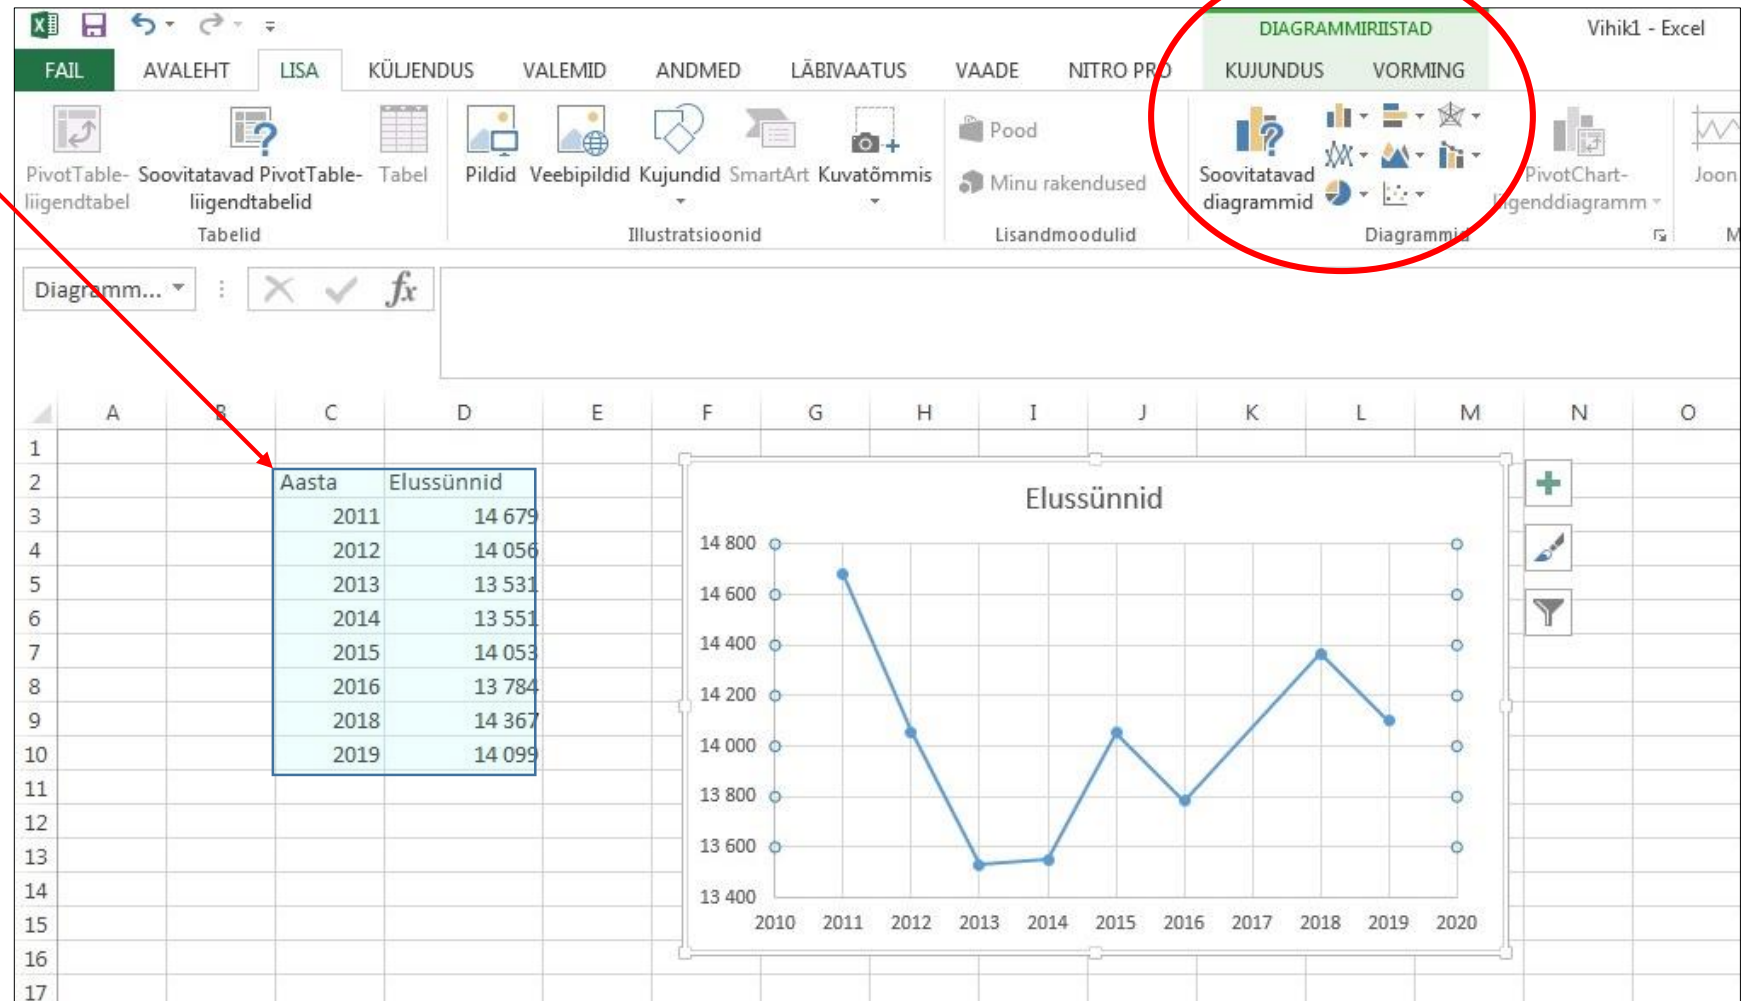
DIAGRAMMIRIISTAD

Vihik1 - Excel

FAIL AVALEHT LISA KÜLJENDUS VALEMID ANDMED LÄBIVAATUS VAADE NITRO PRO KUJUNDUS VORMING

PivotTable-liigendtabel Soovitatavad PivotTable-liigendtabelid Tabel
Tabelid

Pildid Veebipildid Kujundid SmartArt Kuvatõmmis
Illustratsioonid

Pood
Minu rakendused
Lisandmoodulid

Soovitatavad diagrammid
Diagrammid

PivotChart-liigenddiagramm

Joon

Diagramm...

| | A | B | C | D | E |
|---|---|---|---|---|---|
| 1 | | | | | |
| 2 | | | Aasta | Elussünnid | |
| 3 | | | 2011 | 14 679 | |
| 4 | | | 2012 | 14 056 | |
| 5 | | | 2013 | 13 531 | |
| 6 | | | 2014 | 13 551 | |
| 7 | | | 2015 | 14 053 | |
| 8 | | | 2016 | 13 784 | |
| 9 | | | 2018 | 14 367 | |
| 10 | | | 2019 | 14 099 | |
| 11 | | | | | |
| 12 | | | | | |
| 13 | | | | | |
| 14 | | | | | |
| 15 | | | | | |
| 16 | | | | | |
| 17 | | | | | |

F G H I J K L M N O

Elussünnid

14 800
14 600
14 400
14 200
14 000
13 800
13 600
13 400

2010 2011 2012 2013 2014 2015 2016 2017 2018 2019 2020